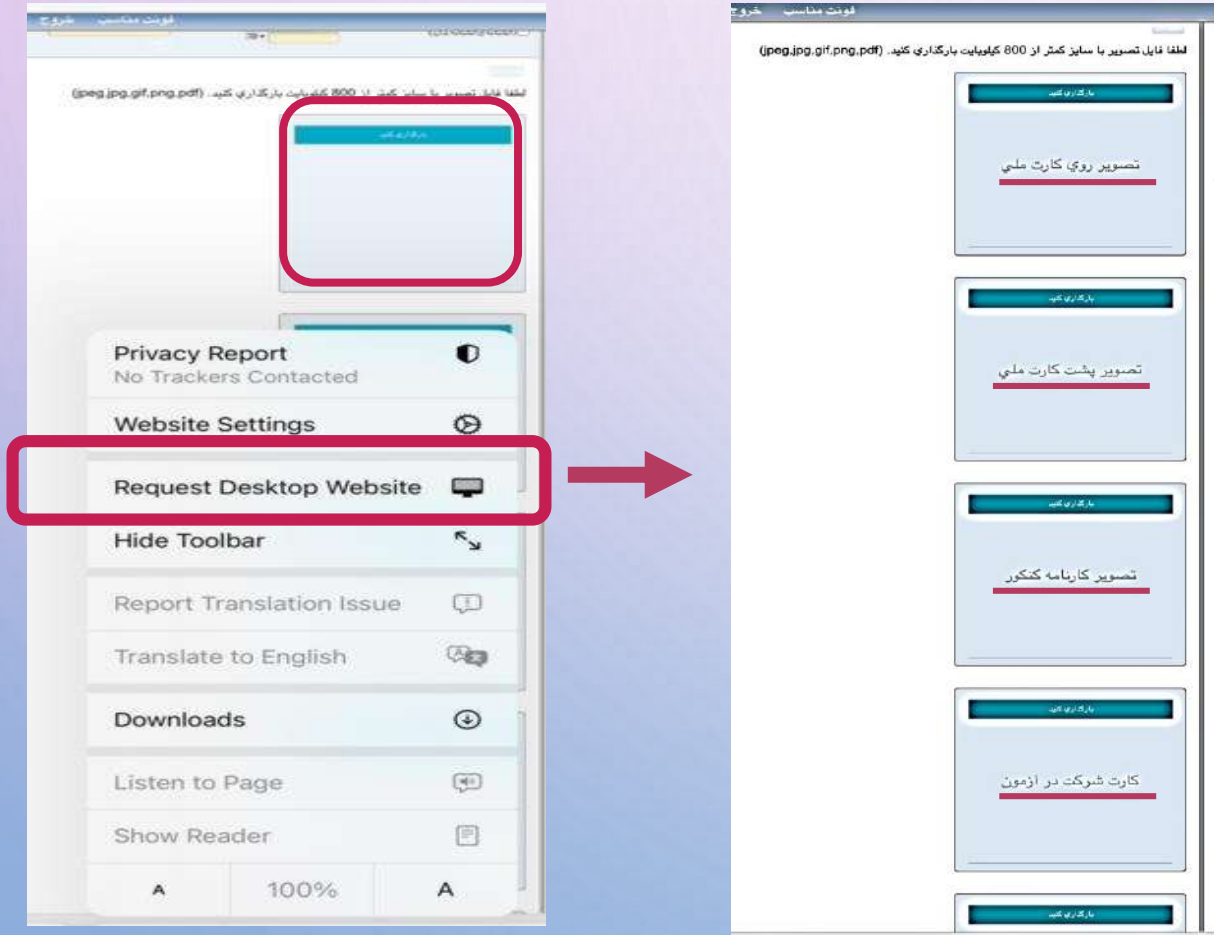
فونت مناسب خروج

لطفا فایل تصویر با سایز کمتر از 800 کیلوبایت بارگذاري کنید. (jpeg,jpg,gif,png,pdf)

بارگذاري کنید

Privacy Report
No Trackers Contacted

Website Settings

Request Desktop Website

Hide Toolbar

Report Translation Issue

Translate to English

Downloads

Listen to Page

Show Reader

A 100% A

فونت مناسب خروج

لطفا فایل تصویر با سایز کمتر از 800 کیلوبایت بارگذاري کنید. (jpeg,jpg,gif,png,pdf)

بارگذاري کنید

تصویر روي کارت ملي

بارگذاري کنید

تصویر پشت کارت ملي

بارگذاري کنید

تصویر کارنامه کنکور

بارگذاري کنید

کارت شرکت در ازمون

بارگذاري کنید